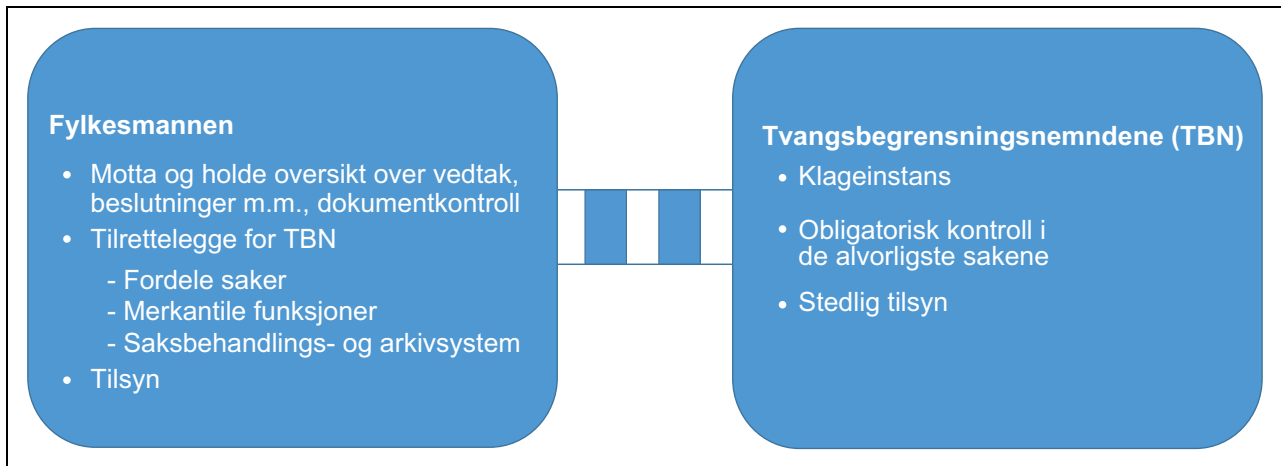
Fylkesmannen

- Motta og holde oversikt over vedtak, beslutninger m.m., dokumentkontroll
- Tilrettelegge for TBN
  - Fordele saker
  - Merkantile funksjoner
  - Saksbehandlings- og arkivsystem
- Tilsyn

Tvangsbegrensningsnemndene (TBN)

- Klageinstans
- Obligatorisk kontroll i de alvorligste sakene
- Stedlig tilsyn